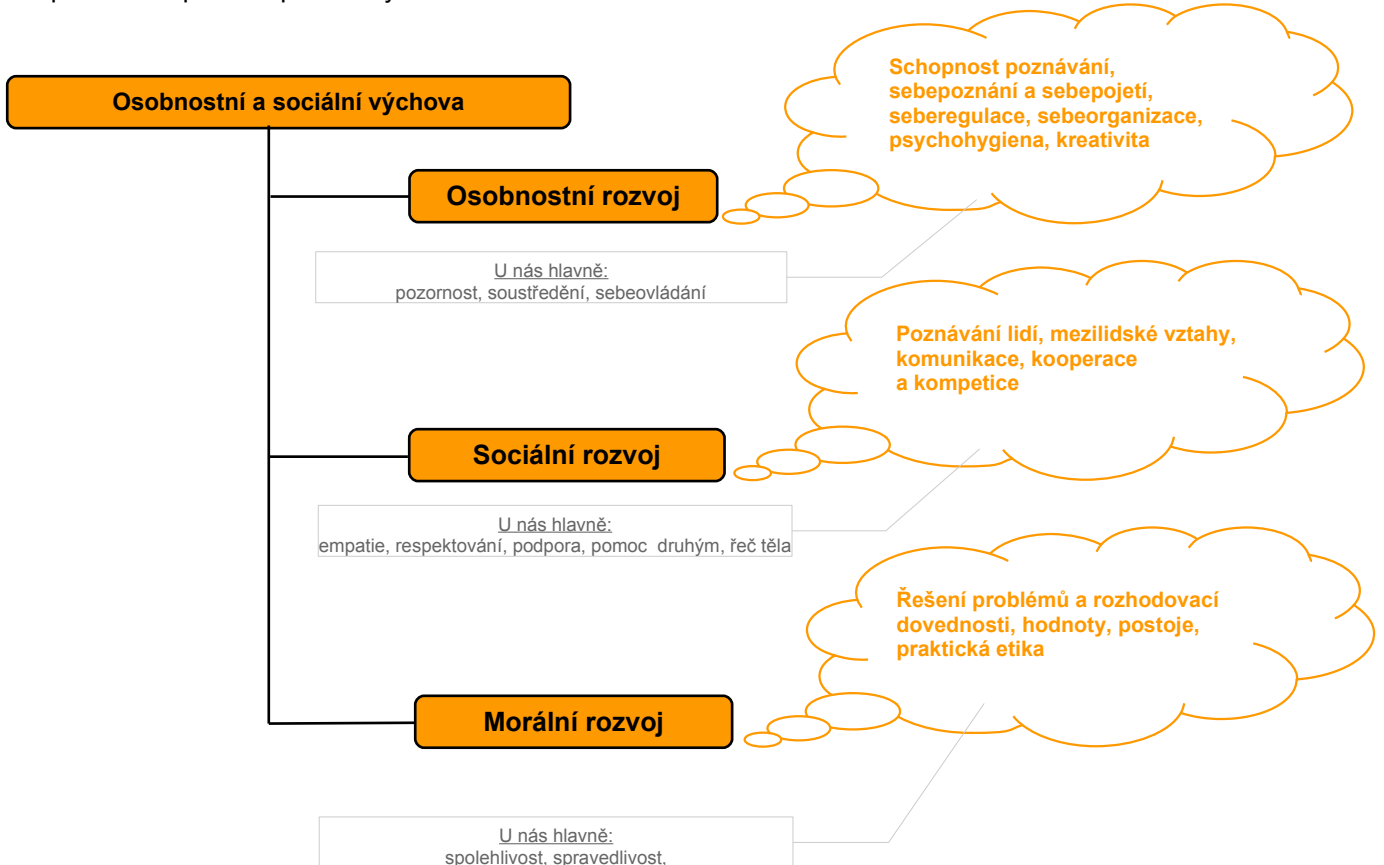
Osobnostní a sociální výchova

Osobnostní rozvoj

Schopnost poznávání, sebepoznání a sebepojetí, seberegulace, sebeorganizace, psychohygiena, kreativita

U nás hlavně:
pozornost, soustředění, sebeovládání

Sociální rozvoj

Poznávání lidí, mezilidské vztahy, komunikace, kooperace a kompetice

U nás hlavně:
empatie, respektování, podpora, pomoc druhým, řeč těla

Morální rozvoj

Řešení problémů a rozhodovací dovednosti, hodnoty, postoje, praktická etika

U nás hlavně:
spolehlivost, spravedlivost,